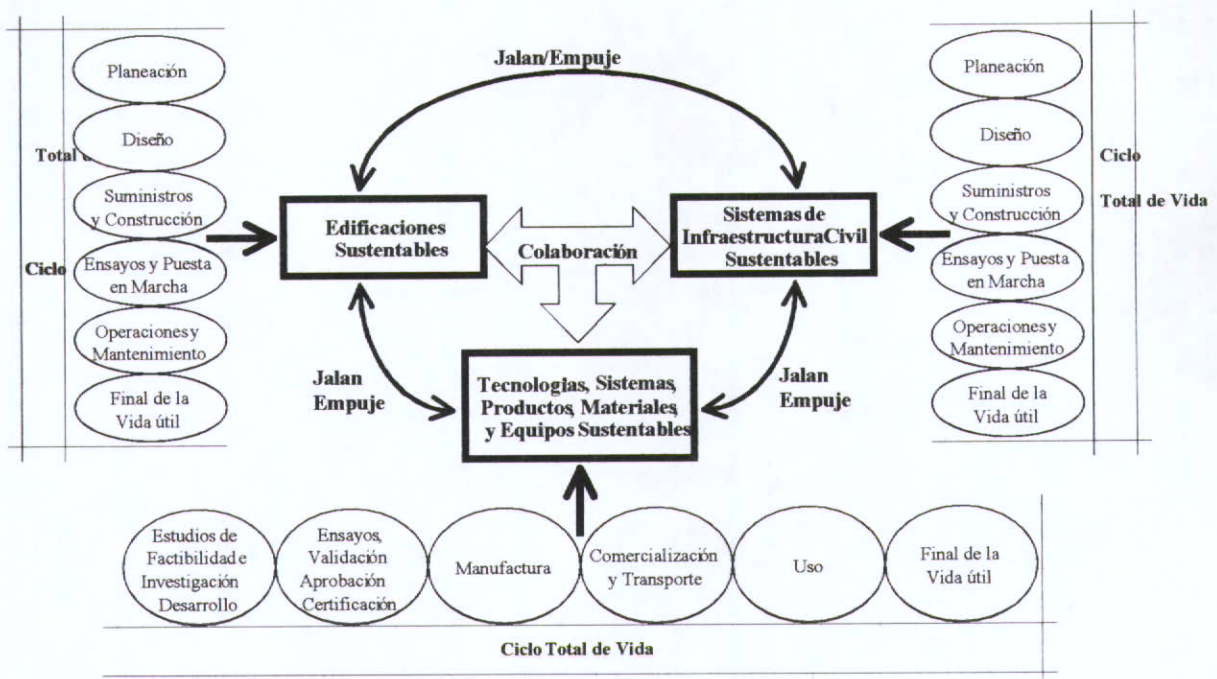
Total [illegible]

Ciclo

Planeación

Diseño

Suministros y Construcción

Ensayos y Puesta en Marcha

Operaciones y Mantenimiento

Final de la Vida útil

Jalan/Empuje

Edificaciones Sustentables

Colaboración

Sistemas de InfraestructuraCivil Sustentables

Jalan Empuje

Tecnologias, Sistemas, Productos, Materiales, y Equipos Sustentables

Jalan Empuje

Planeación

Diseño

Suministros y Construcción

Ensayos y Puesta en Marcha

Operaciones y Mantenimiento

Final de la Vida útil

Ciclo

Total de Vida

Estudios de Factibilidad e Investigación Desarrollo

Ensayos, Validación Aprobación Certificación

Manufactura

Comercialización y Transporte

Uso

Final de la Vida útil

Ciclo Total de Vida